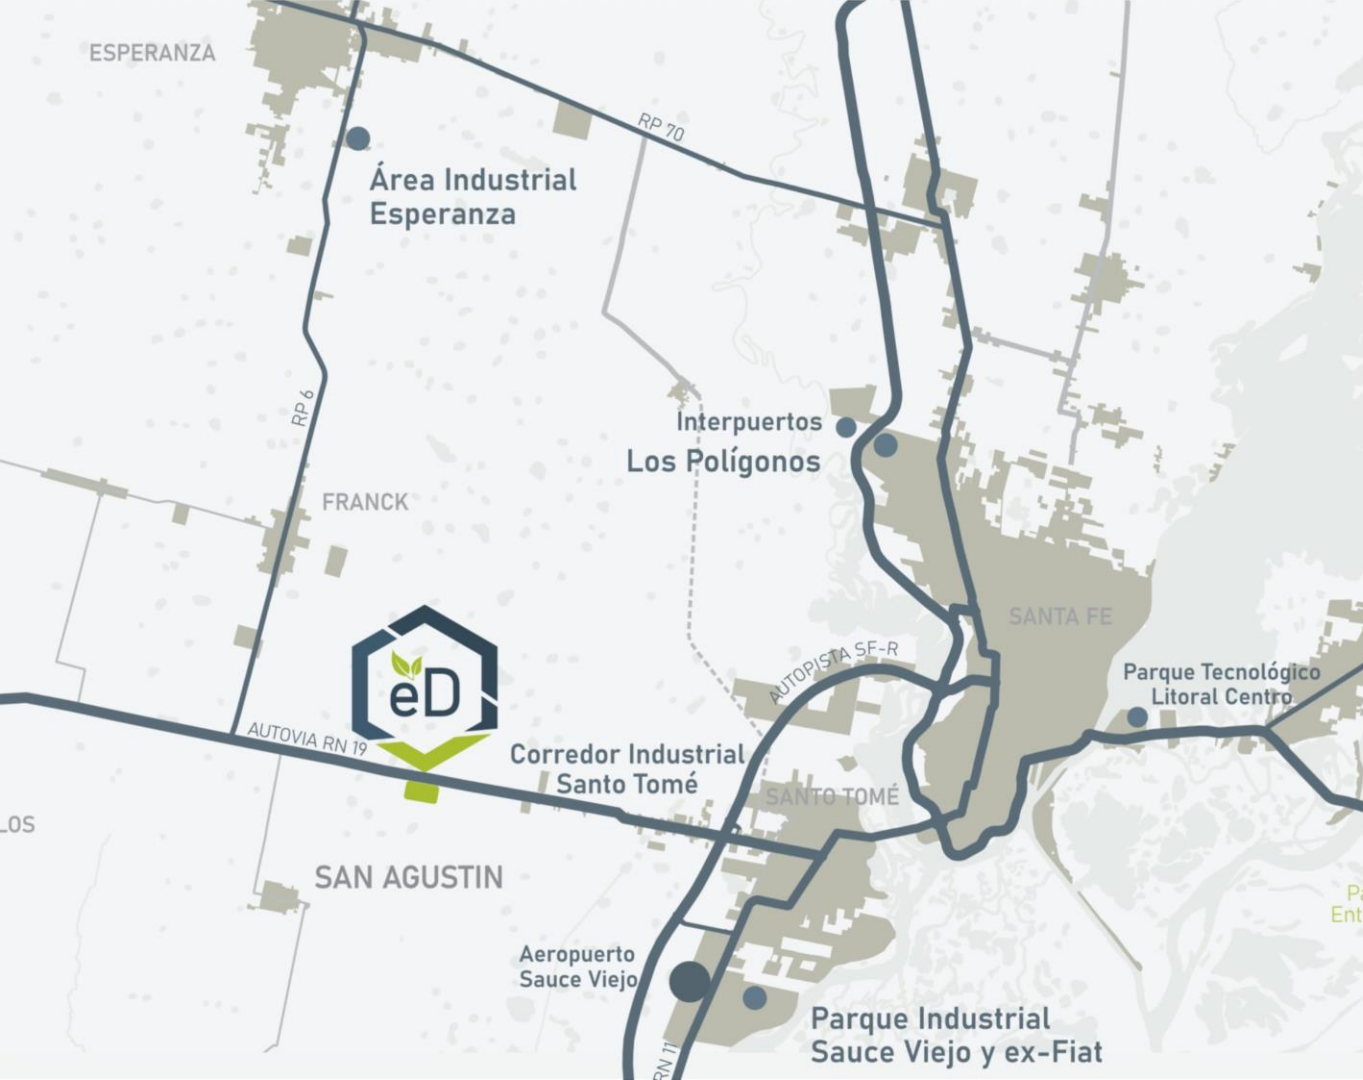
ESPERANZA

RP 70

Área Industrial Esperanza

RP 6

Interpuertos

Los Polígonos

FRANCK

SANTA FE

AUTOPISTA SF-R

eD

Parque Tecnológico Litoral Centro

AUTOVIA RN 19

Corredor Industrial Santo Tomé

SANTO TOMÉ

LOS

SAN AGUSTIN

Pa
Ent

Aeropuerto Sauce Viejo

RN 11

Parque Industrial Sauce Viejo y ex-Fiat